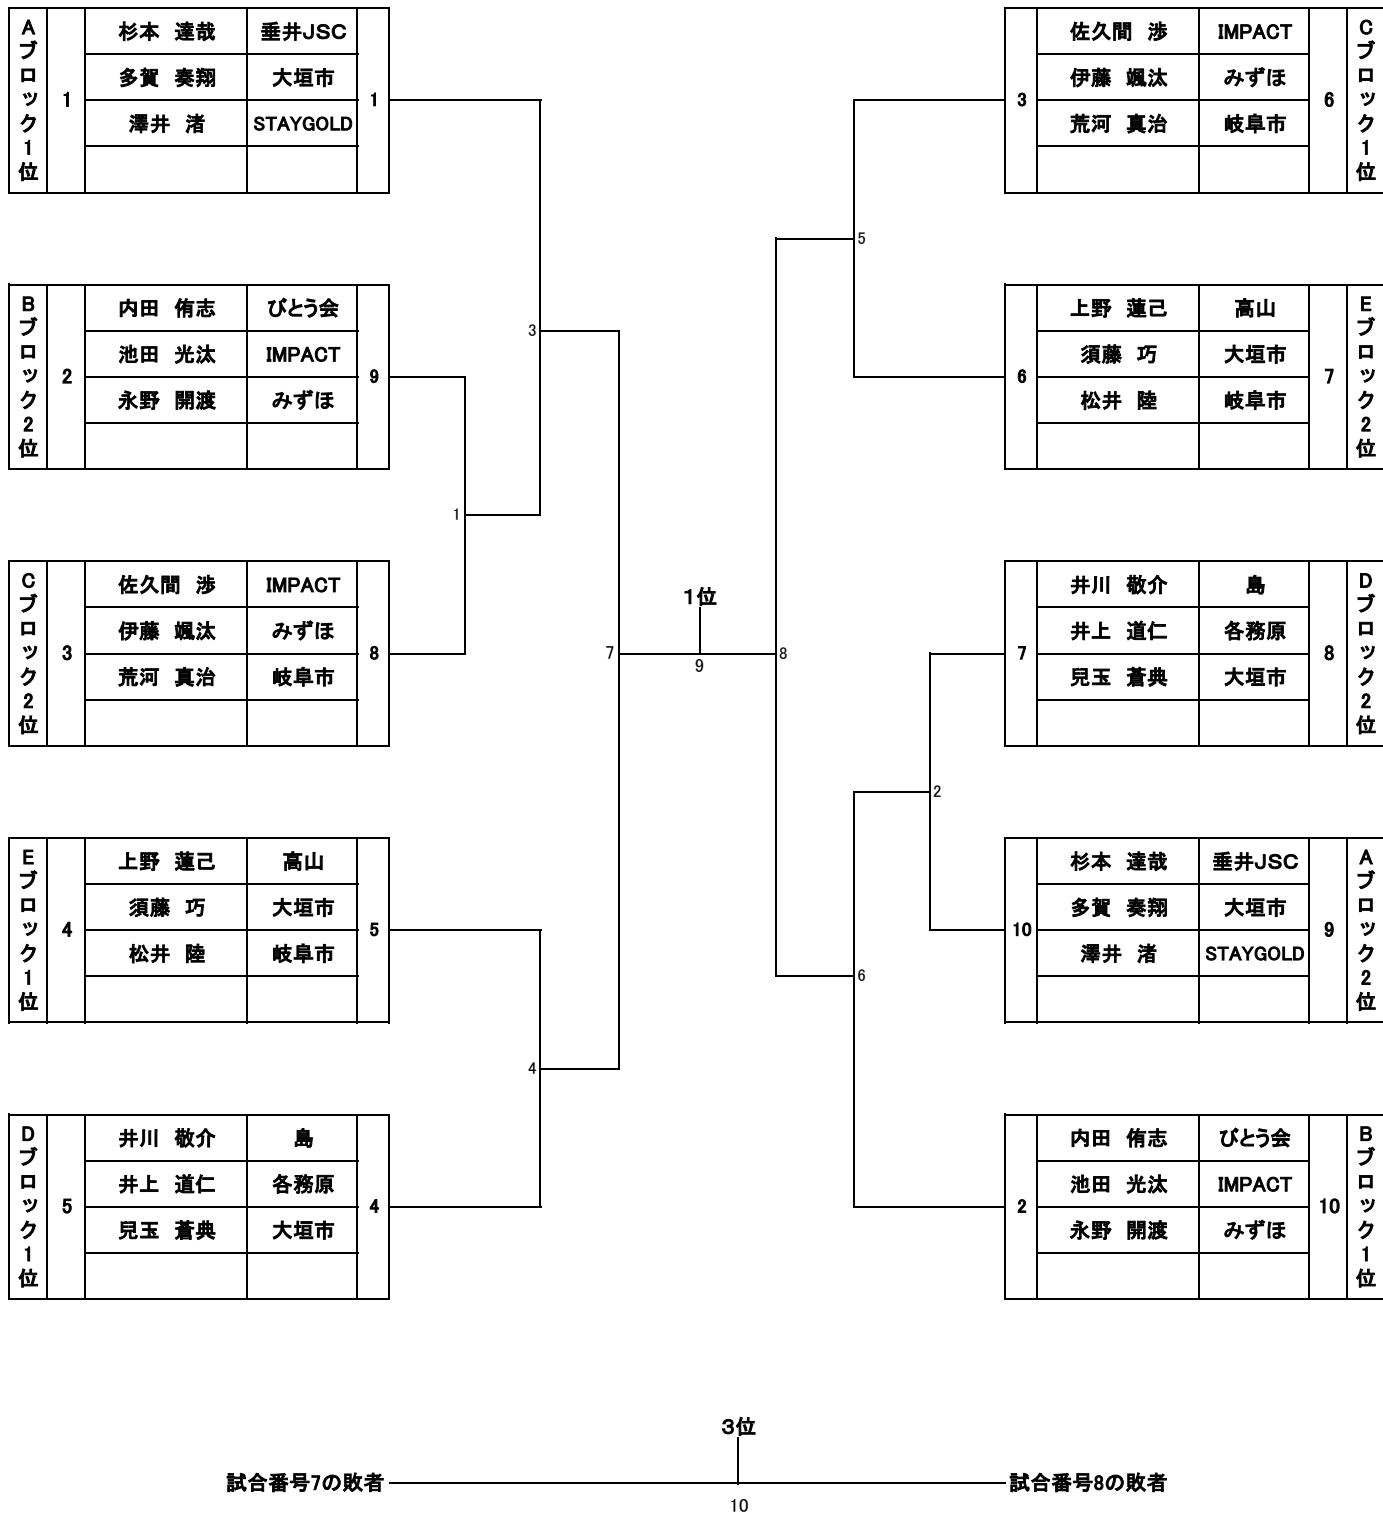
| Aブロック1位 | 1 | 杉本 達哉 | 垂井JSC | 1 |
|---|---|---|---|---|
| | | 多賀 奏翔 | 大垣市 | |
| | | 澤井 渚 | STAYGOLD | |
| | | | | |

| Bブロック2位 | 2 | 内田 侑志 | びとう会 | 9 |
|---|---|---|---|---|
| | | 池田 光汰 | IMPACT | |
| | | 永野 開渡 | みずほ | |
| | | | | |

| Cブロック2位 | 3 | 佐久間 渉 | IMPACT | 8 |
|---|---|---|---|---|
| | | 伊藤 颯汰 | みずほ | |
| | | 荒河 真治 | 岐阜市 | |
| | | | | |

| Eブロック1位 | 4 | 上野 蓮己 | 高山 | 5 |
|---|---|---|---|---|
| | | 須藤 巧 | 大垣市 | |
| | | 松井 陸 | 岐阜市 | |
| | | | | |

| Dブロック1位 | 5 | 井川 敬介 | 島 | 4 |
|---|---|---|---|---|
| | | 井上 道仁 | 各務原 | |
| | | 児玉 蒼典 | 大垣市 | |
| | | | | |

| 3 | 佐久間 渉 | IMPACT | 6 | Cブロック1位 |
|---|---|---|---|---|
| | 伊藤 颯汰 | みずほ | | |
| | 荒河 真治 | 岐阜市 | | |
| | | | | |

| 6 | 上野 蓮己 | 高山 | 7 | Eブロック2位 |
|---|---|---|---|---|
| | 須藤 巧 | 大垣市 | | |
| | 松井 陸 | 岐阜市 | | |
| | | | | |

| 7 | 井川 敬介 | 島 | 8 | Dブロック2位 |
|---|---|---|---|---|
| | 井上 道仁 | 各務原 | | |
| | 児玉 蒼典 | 大垣市 | | |
| | | | | |

| 10 | 杉本 達哉 | 垂井JSC | 9 | Aブロック2位 |
|---|---|---|---|---|
| | 多賀 奏翔 | 大垣市 | | |
| | 澤井 渚 | STAYGOLD | | |
| | | | | |

| 2 | 内田 侑志 | びとう会 | 10 | Bブロック1位 |
|---|---|---|---|---|
| | 池田 光汰 | IMPACT | | |
| | 永野 開渡 | みずほ | | |
| | | | | |

3
1
4
7
1位
9
8
5
2
6

3位
試合番号7の敗者 10 試合番号8の敗者